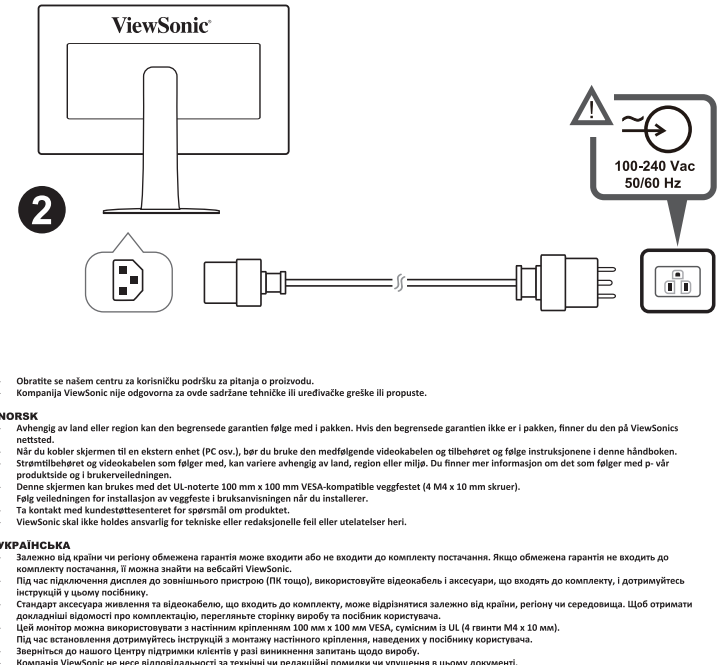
ViewSonic

2

100-240 Vac
50/60 Hz

Obratite se našem centru za korisničku podršku za pitanja o proizvodu.
Kompanija ViewSonic nije odgovorna za ovde sadržane tehničke ili uređivačke greške ili propuste.

NORSK
Avhengig av land eller region kan den begrensede garantien følge med i pakken. Hvis den begrensede garantien ikke er i pakken, finner du den på ViewSonics nettsted.
Når du kobler skjermen til en ekstern enhet (PC osv.), bør du bruke den medfølgende videokabelen og tilbehøret og følge instruksjonene i denne håndboken.
Strømtilbehøret og videokabelen som følger med, kan variere avhengig av land, region eller miljø. Du finner mer informasjon om det som følger med p- vår produktside og i brukerveiledningen.
Denne skjermen kan brukes med det UL-noterte 100 mm x 100 mm VESA-kompatible veggfestet (4 M4 x 10 mm skruer).
Følg veiledningen for installasjon av veggfeste i bruksanvisningen når du installerer.
Ta kontakt med kundestøttesenteret for spørsmål om produktet.
ViewSonic skal ikke holdes ansvarlig for tekniske eller redaksjonelle feil eller utelatelser heri.

УКРАЇНСЬКА
Залежно від країни чи регіону обмежена гарантія може входити або не входити до комплекту постачання. Якщо обмежена гарантія не входить до комплекту постачання, її можна знайти на вебсайті ViewSonic.
Під час підключення дисплея до зовнішнього пристрою (ПК тощо), використовуйте відеокабель і аксесуари, що входять до комплекту, і дотримуйтесь інструкцій у цьому посібнику.
Стандарт аксесуара живлення та відеокабелю, що входить до комплекту, може відрізнятися залежно від країни, регіону чи середовища. Щоб отримати докладніші відомості про комплектацію, перегляньте сторінку виробу та посібник користувача.
Цей монітор можна використовувати з настінним кріпленням 100 мм x 100 мм VESA, сумісним із UL (4 гвинти M4 x 10 мм).
Під час встановлення дотримуйтесь інструкцій з монтажу настінного кріплення, наведених у посібнику користувача.
Зверніться до нашого Центру підтримки клієнтів у разі виникнення запитань щодо виробу.
Компанія ViewSonic не несе відповідальності за технічні чи редакційні помилки чи упущення в цьому документі.